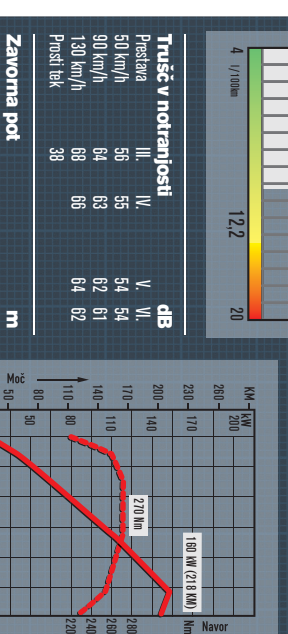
4 l/100km
12,2
20

Trušč v notranjosti dB

| Prestava | III. | IV. | V. | VI. |
|---|---|---|---|---|
| 50 km/h | 56 | 55 | 54 | 54 |
| 90 km/h | 64 | 63 | 62 | 61 |
| 130 km/h | 68 | 66 | 64 | 62 |
| Prosti tek | 38 | | | |

Zavorna pot m

KM 280 230 200 170 140 110 80 50
kW 200 170 140 110 80 50
Moč
Navor
Nm
280
260
240
220
160 kW (218 KM)
270 Nm